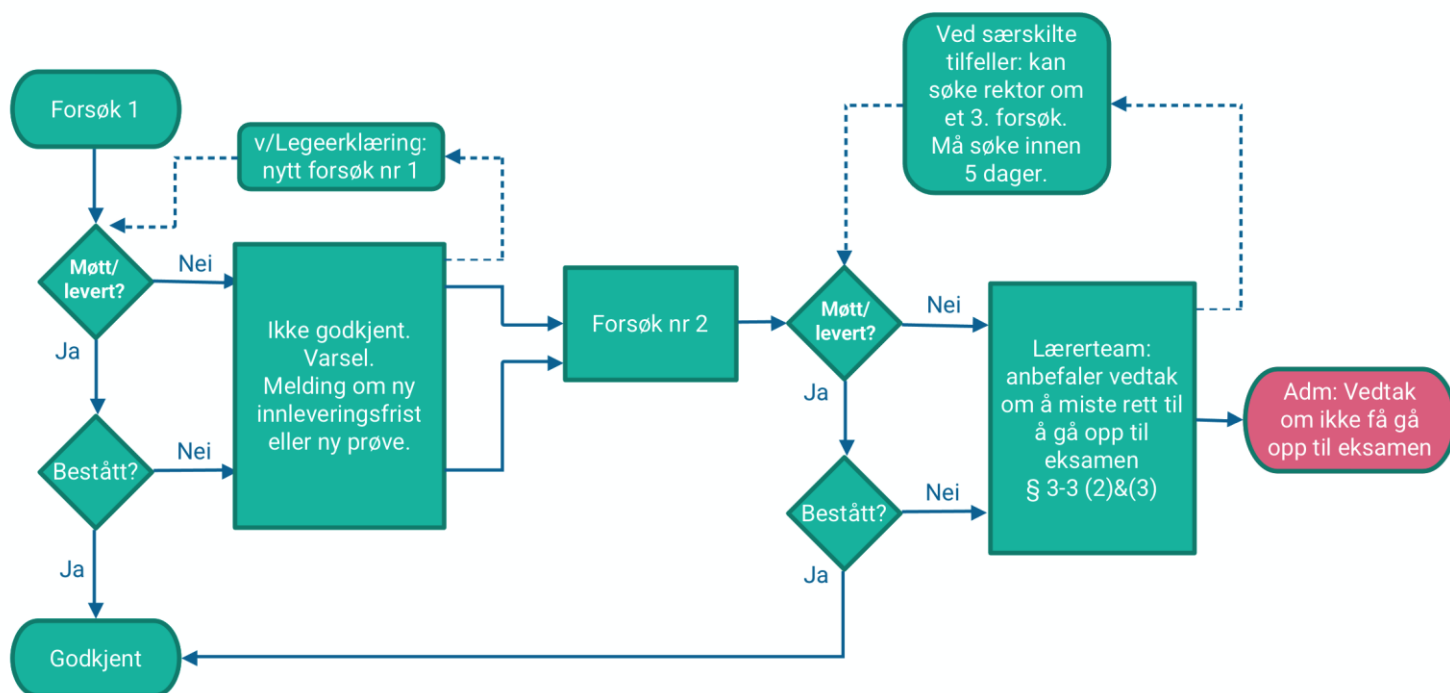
Forsøk 1

v/Legeerklæring: nytt forsøk nr 1

Møtt/ levert?

Nei

Ja

Ikke godkjent. Varsel. Melding om ny innleveringsfrist eller ny prøve.

Bestått?

Nei

Ja

Godkjent

Forsøk nr 2

Ved særskilte tilfeller: kan søke rektor om et 3. forsøk. Må søke innen 5 dager.

Møtt/ levert?

Nei

Ja

Bestått?

Nei

Ja

Lærerteam: anbefaler vedtak om å miste rett til å gå opp til eksamen § 3-3 (2)&(3)

Adm: Vedtak om ikke få gå opp til eksamen